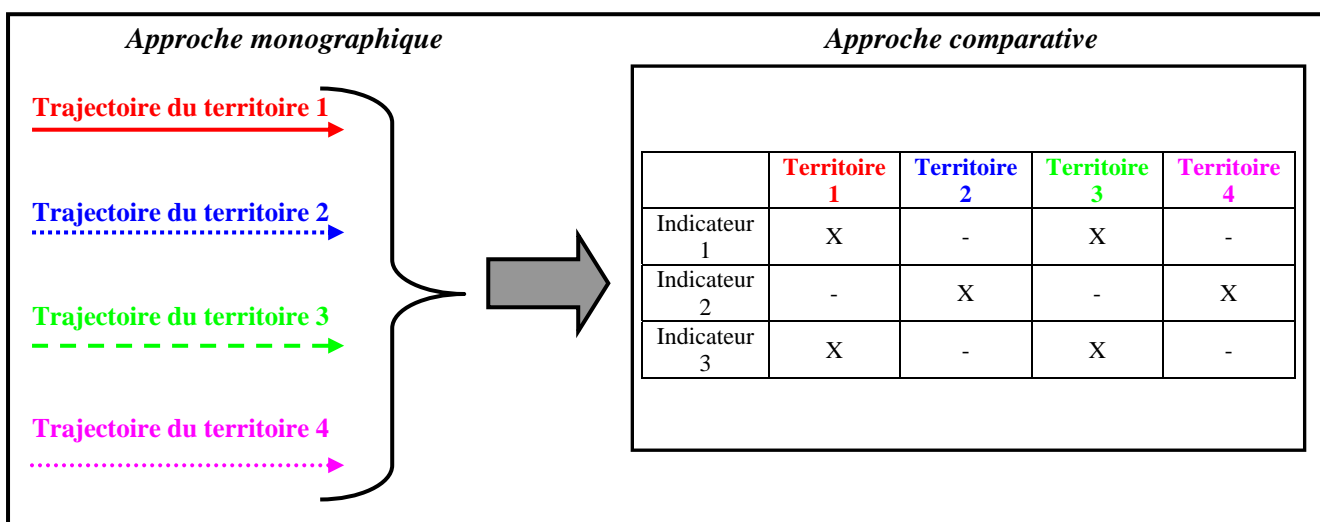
Approche monographique

Trajectoire du territoire 1

Trajectoire du territoire 2

Trajectoire du territoire 3

Trajectoire du territoire 4

Approche comparative

| | Territoire 1 | Territoire 2 | Territoire 3 | Territoire 4 |
|---|---|---|---|---|
| Indicateur 1 | X | - | X | - |
| Indicateur 2 | - | X | - | X |
| Indicateur 3 | X | - | X | - |